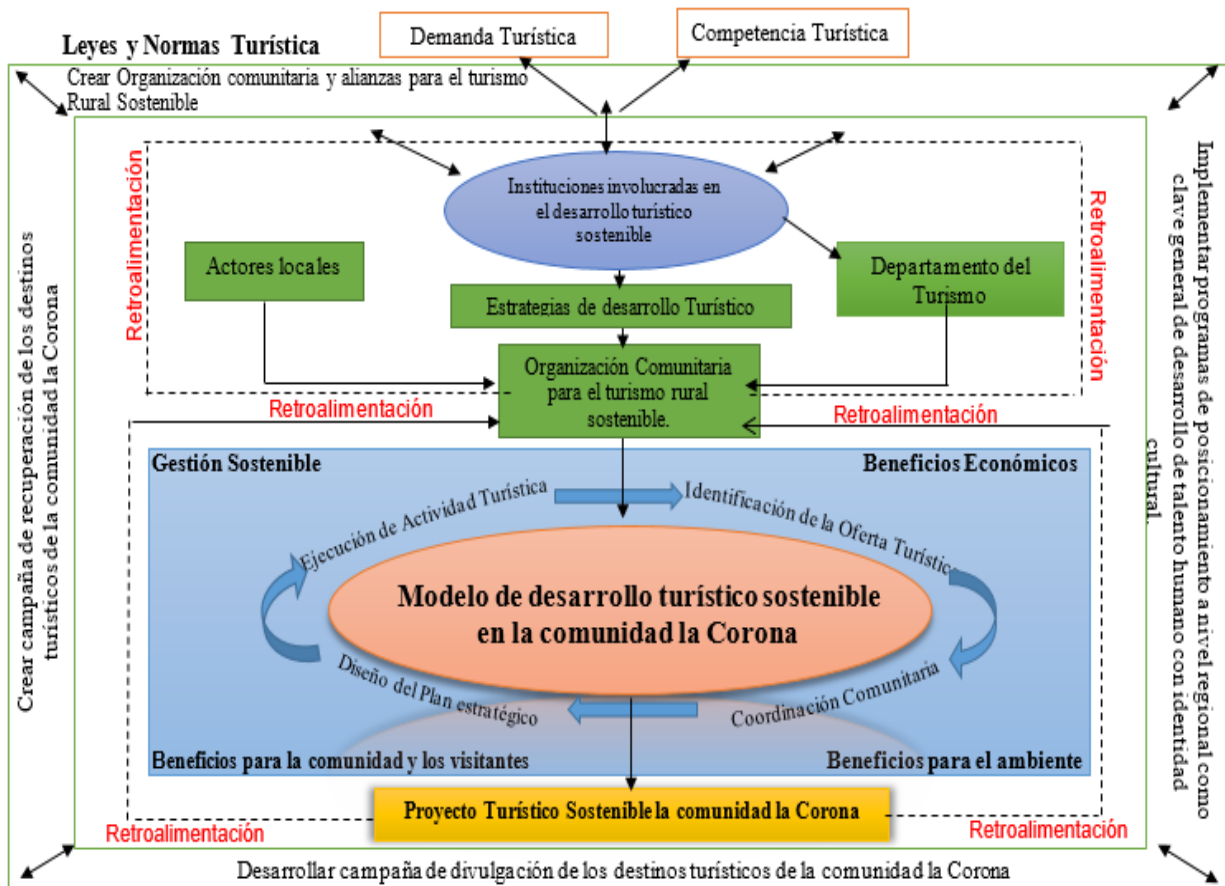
Leyes y Normas Turística

Demanda Turística

Competencia Turística

Crear Organización comunitaria y alianzas para el turismo Rural Sostenible

Crear campaña de recuperación de los destinos turísticos de la comunidad la Corona

Implementar programas de posicionamiento a nivel regional como clave general de desarrollo de talento humano con identidad cultural.

Retroalimentación

Instituciones involucradas en el desarrollo turístico sostenible

Retroalimentación

Actores locales

Departamento del Turismo

Estrategias de desarrollo Turístico

Organización Comunitaria para el turismo rural sostenible.

Retroalimentación

Retroalimentación

Gestión Sostenible

Beneficios Económicos

Ejecución de Actividad Turística

Identificación de la Oferta Turística

Modelo de desarrollo turístico sostenible en la comunidad la Corona

Diseño del Plan estratégico

Coordinación Comunitaria

Beneficios para la comunidad y los visitantes

Beneficios para el ambiente

Proyecto Turístico Sostenible la comunidad la Corona

Retroalimentación

Retroalimentación

Desarrollar campaña de divulgación de los destinos turísticos de la comunidad la Corona